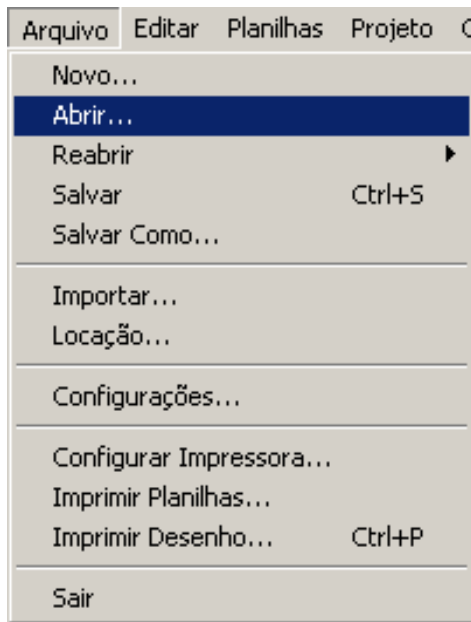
Arquivo Editar Planilhas Projeto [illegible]

Novo...
Abrir...
Reabrir
Salvar Ctrl+S
Salvar Como...

Importar...
Locação...

Configurações...

Configurar Impressora...
Imprimir Planilhas...
Imprimir Desenho... Ctrl+P

Sair